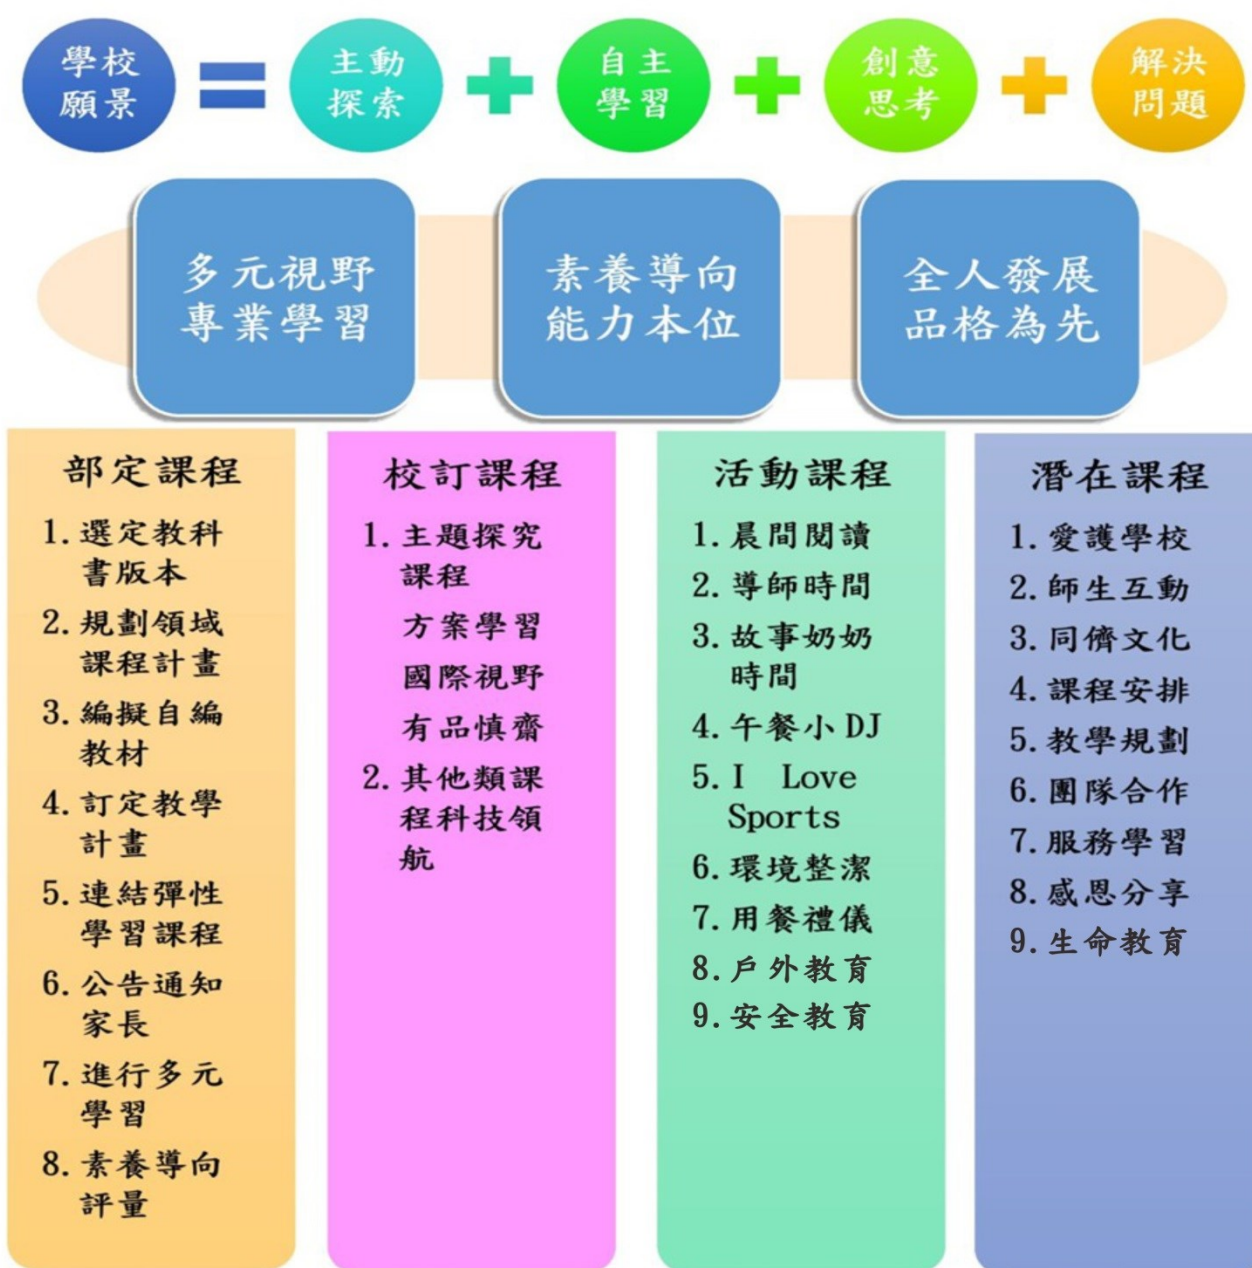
學校願景 = 主動探索 + 自主學習 + 創意思考 + 解決問題

多元視野
專業學習

素養導向
能力本位

全人發展
品格為先

部定課程

1. 選定教科書版本
2. 規劃領域課程計畫
3. 編擬自編教材
4. 訂定教學計畫
5. 連結彈性學習課程
6. 公告通知家長
7. 進行多元學習
8. 素養導向評量

校訂課程

1. 主題探究課程
方案學習
國際視野
有品慎齋
2. 其他類課程科技領航

活動課程

1. 晨間閱讀
2. 導師時間
3. 故事奶奶時間
4. 午餐小 DJ
5. I Love Sports
6. 環境整潔
7. 用餐禮儀
8. 戶外教育
9. 安全教育

潛在課程

1. 愛護學校
2. 師生互動
3. 同儕文化
4. 課程安排
5. 教學規劃
6. 團隊合作
7. 服務學習
8. 感恩分享
9. 生命教育